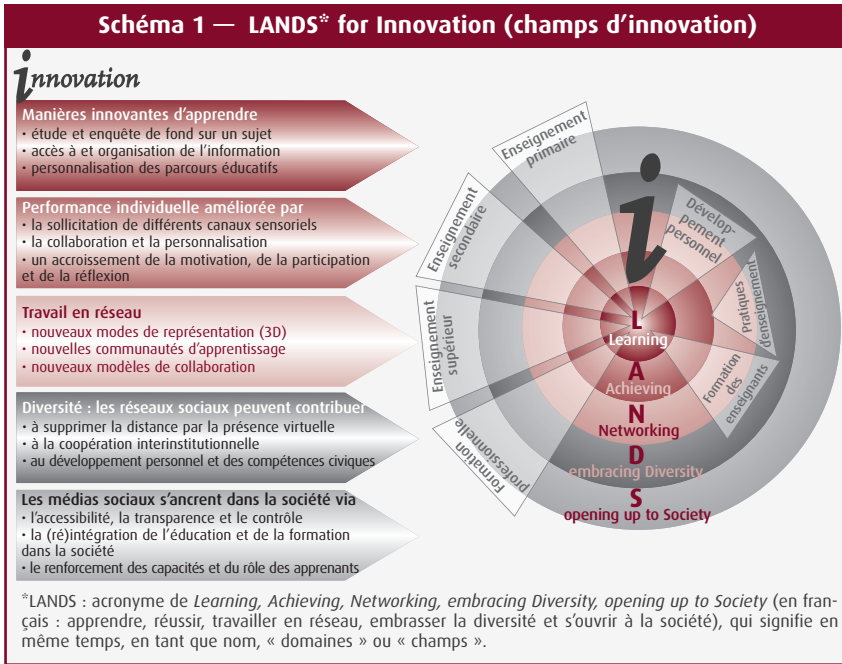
Schéma 1 — LANDS* for Innovation (champs d'innovation)

innovation

Manières innovantes d'apprendre
• étude et enquête de fond sur un sujet
• accès à et organisation de l'information
• personnalisation des parcours éducatifs

Performance individuelle améliorée par
• la sollicitation de différents canaux sensoriels
• la collaboration et la personnalisation
• un accroissement de la motivation, de la participation et de la réflexion

Travail en réseau
• nouveaux modes de représentation (3D)
• nouvelles communautés d'apprentissage
• nouveaux modèles de collaboration

Diversité : les réseaux sociaux peuvent contribuer
• à supprimer la distance par la présence virtuelle
• à la coopération interinstitutionnelle
• au développement personnel et des compétences civiques

Les médias sociaux s'ancrent dans la société via
• l'accessibilité, la transparence et le contrôle
• la (ré)intégration de l'éducation et de la formation dans la société
• le renforcement des capacités et du rôle des apprenants

Enseignement primaire
Enseignement secondaire
Enseignement supérieur
Formation professionnelle
Dévelop-pement personnel
Pratiques d'enseignement
Formation des enseignants

i

L
Learning
A
Achieving
N
Networking
D
embracing Diversity
S
opening up to Society

*LANDS : acronyme de Learning, Achieving, Networking, embracing Diversity, opening up to Society (en français : apprendre, réussir, travailler en réseau, embrasser la diversité et s'ouvrir à la société), qui signifie en même temps, en tant que nom, « domaines » ou « champs ».